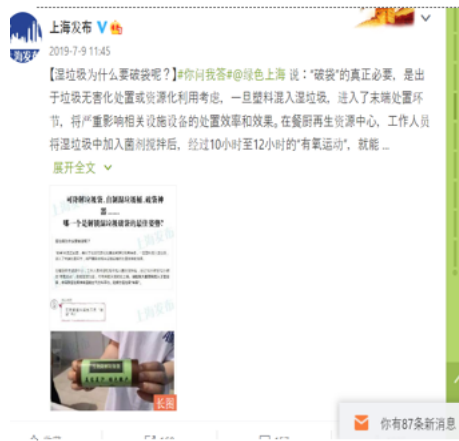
上海发布

2019-7-9 11:45

【湿垃圾为什么要破袋呢？】#你问我答#@绿色上海 说："破袋"的真正必要，是出于垃圾无害化处置或资源化利用考虑，一旦塑料混入湿垃圾，进入了末端处置环节，将严重影响相关设施设备的处置效率和效果。在餐厨再生资源中心，工作人员将湿垃圾中加入菌剂搅拌后，经过10小时至12小时的"有氧运动"，就能 ...

展开全文

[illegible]

哪一个是解决湿垃圾的最佳策略？

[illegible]

长图

你有87条新消息